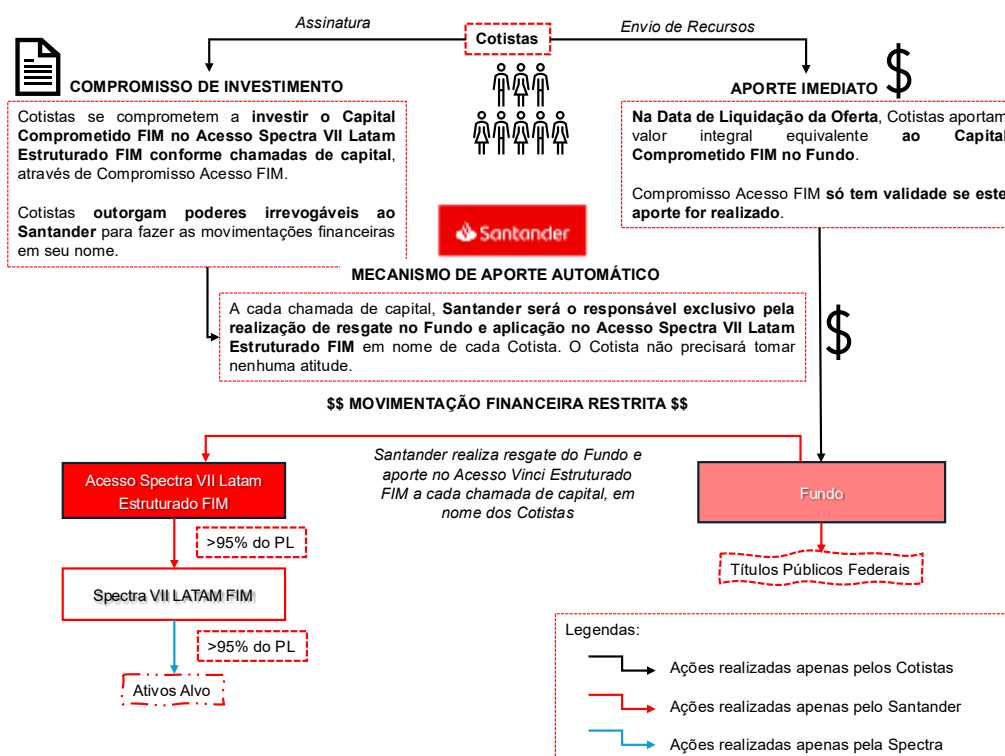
Assinatura

Cotistas

Envio de Recursos

COMPROMISSO DE INVESTIMENTO

Cotistas se comprometem a **investir o Capital Comprometido FIM no Acesso Spectra VII Latam Estruturado FIM conforme chamadas de capital**, através de Compromisso Acesso FIM.

Cotistas **outorgam poderes irrevogáveis ao Santander** para fazer as movimentações financeiras em seu nome.

APORTE IMEDIATO $

**Na Data de Liquidação da Oferta**, Cotistas aportam valor integral equivalente **ao Capital Comprometido FIM no Fundo**.

Compromisso Acesso FIM **só tem validade se este aporte for realizado**.

Santander

MECANISMO DE APORTE AUTOMÁTICO

A cada chamada de capital, **Santander será o responsável exclusivo pela realização de resgate no Fundo e aplicação no Acesso Spectra VII Latam Estruturado FIM** em nome de cada Cotista. O Cotista não precisará tomar nenhuma atitude.

$

$$ MOVIMENTAÇÃO FINANCEIRA RESTRITA $$

Acesso Spectra VII Latam Estruturado FIM

Santander realiza resgate do Fundo e aporte no Acesso Vinci Estruturado FIM a cada chamada de capital, em nome dos Cotistas

Fundo

>95% do PL

Títulos Públicos Federais

Spectra VII LATAM FIM

>95% do PL

Ativos Alvo

Legendas:

Ações realizadas apenas pelos Cotistas

Ações realizadas apenas pelo Santander

Ações realizadas apenas pela Spectra